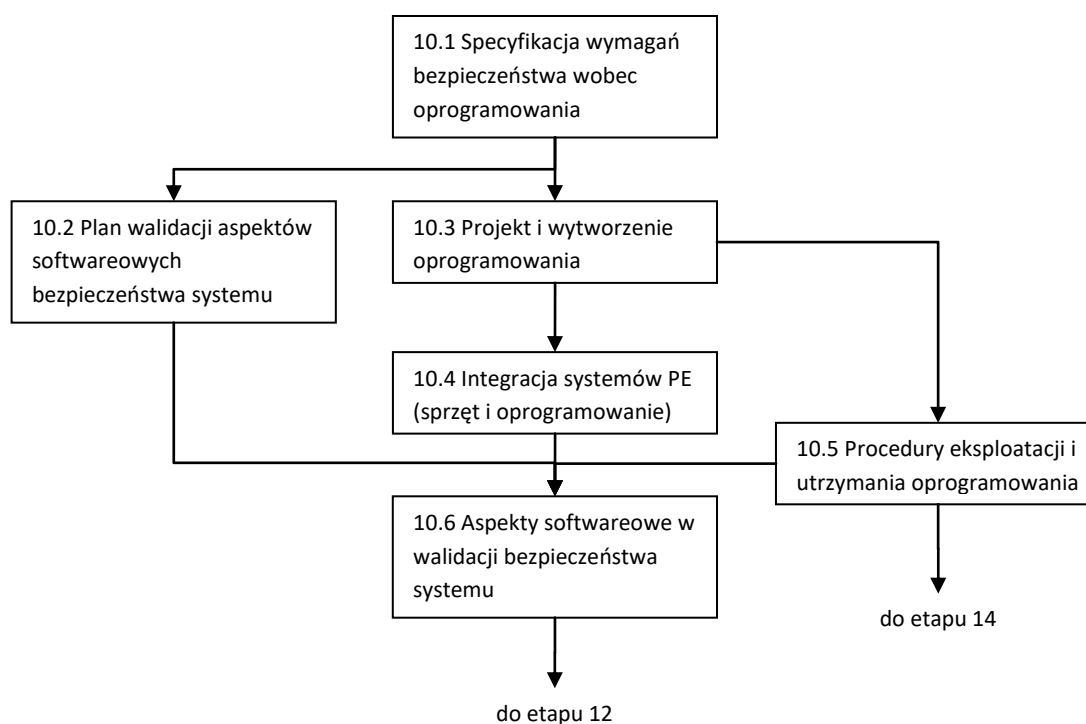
10.1 Specyfikacja wymagań bezpieczeństwa wobec oprogramowania

10.2 Plan walidacji aspektów softwareowych bezpieczeństwa systemu

10.3 Projekt i wytworzenie oprogramowania

10.4 Integracja systemów PE (sprzęt i oprogramowanie)

10.5 Procedury eksploatacji i utrzymania oprogramowania

10.6 Aspekty softwareowe w walidacji bezpieczeństwa systemu

do etapu 14

do etapu 12